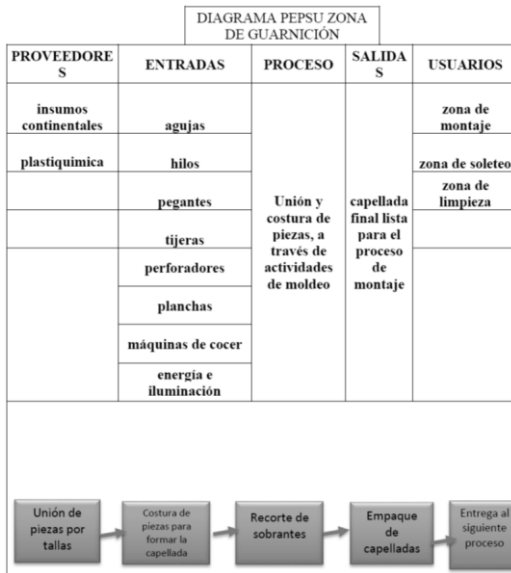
DIAGRAMA PEPSU ZONA DE GUARNICIÓN

| PROVEEDORES | ENTRADAS | PROCESO | SALIDAS | USUARIOS |
|---|---|---|---|---|
| insumos continentales | agujas | Unión y costura de piezas, a través de actividades de moldeo | capellada final lista para el proceso de montaje | zona de montaje |
| plastiquimica | hilos | | | zona de soleteo |
| | pegantes | | | zona de limpieza |
| | tijeras | | | |
| | perforadores | | | |
| | planchas | | | |
| | máquinas de cocer | | | |
| | energía e iluminación | | | |

Unión de piezas por tallas

Costura de piezas para formar la capellada

Recorte de sobrantes

Empaque de capelladas

Entrega al siguiente proceso